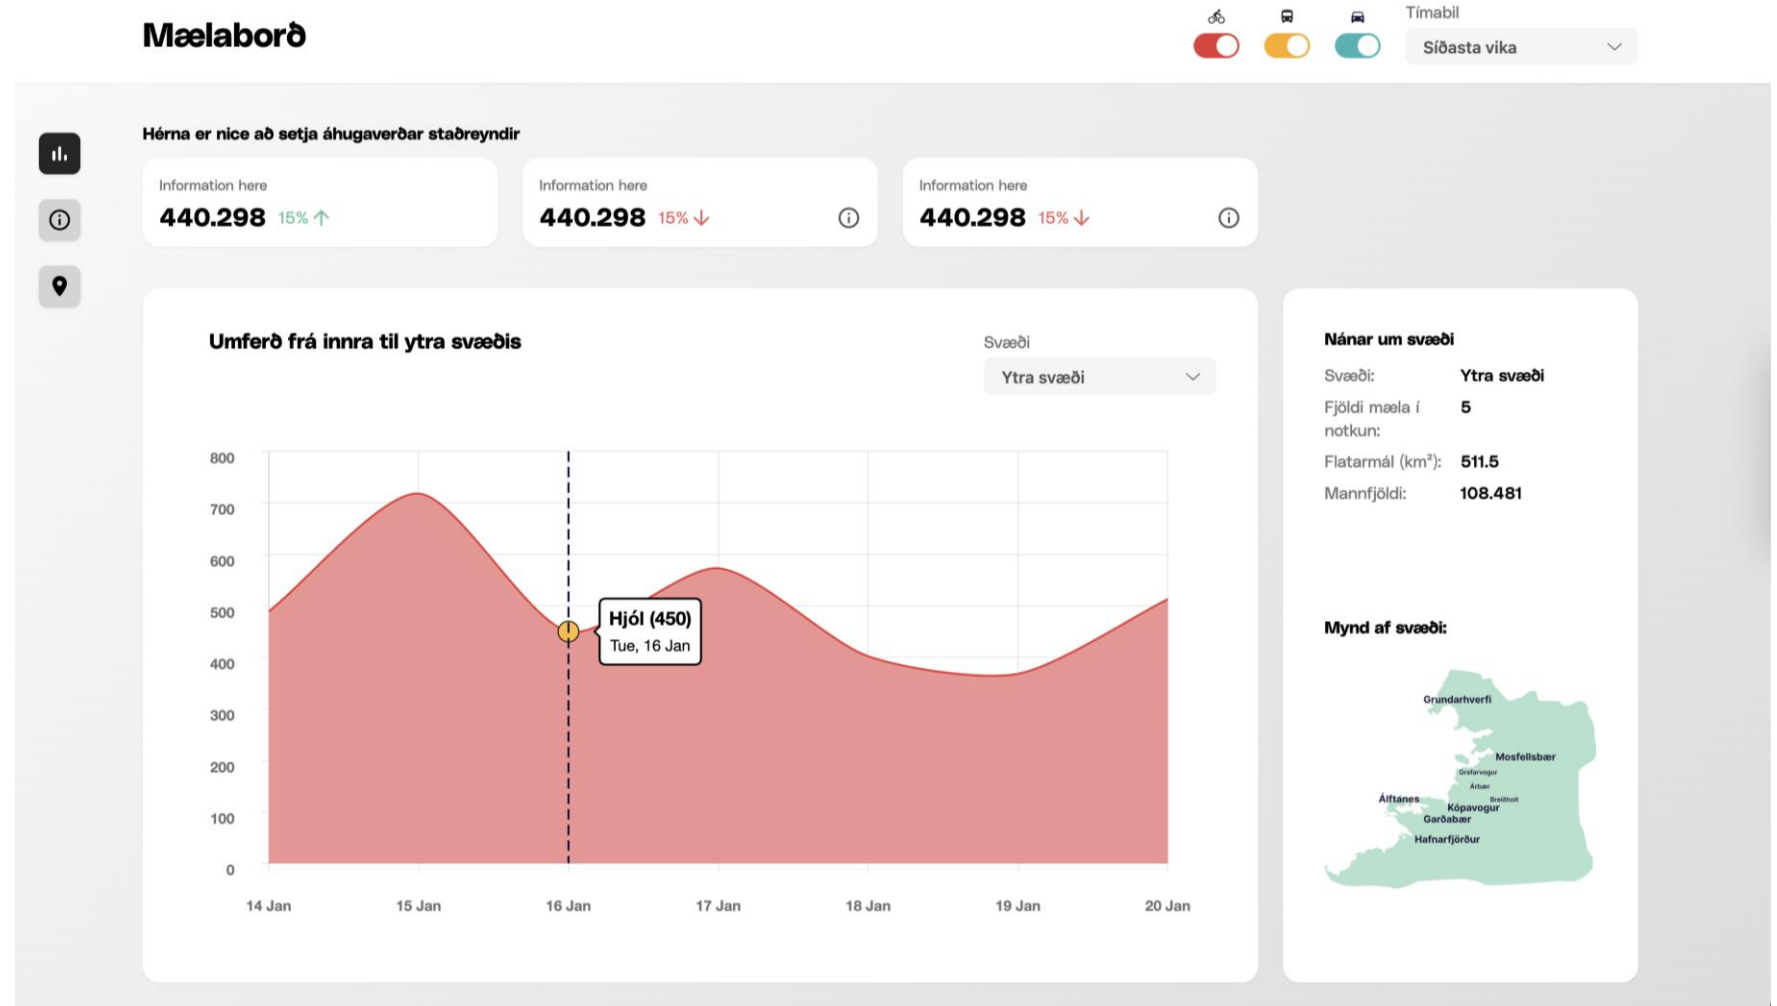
Mælaborð

Tímabil
Síðasta vika

Hérna er nice að setja áhugaverðar staðreyndir

Information here
440.298 15% ↑

Information here
440.298 15% ↓

Information here
440.298 15% ↓

Umferð frá innra til ytra svæðis

Svæði
Ytra svæði

800
700
600
500
400
300
200
100
0

Hjól (450)
Tue, 16 Jan

14 Jan 15 Jan 16 Jan 17 Jan 18 Jan 19 Jan 20 Jan

Nánar um svæði

| | |
|---|---|
| Svæði: | Ytra svæði |
| Fjöldi mæla í notkun: | 5 |
| Flatarmál (km²): | 511.5 |
| Mannfjöldi: | 108.481 |

Mynd af svæði:

Grundarhverfi
Mosfellsbær
Grafarvogur
Árbær
Álftanes
Breiðholt
Kópavogur
Garðabær
Hafnarfjörður